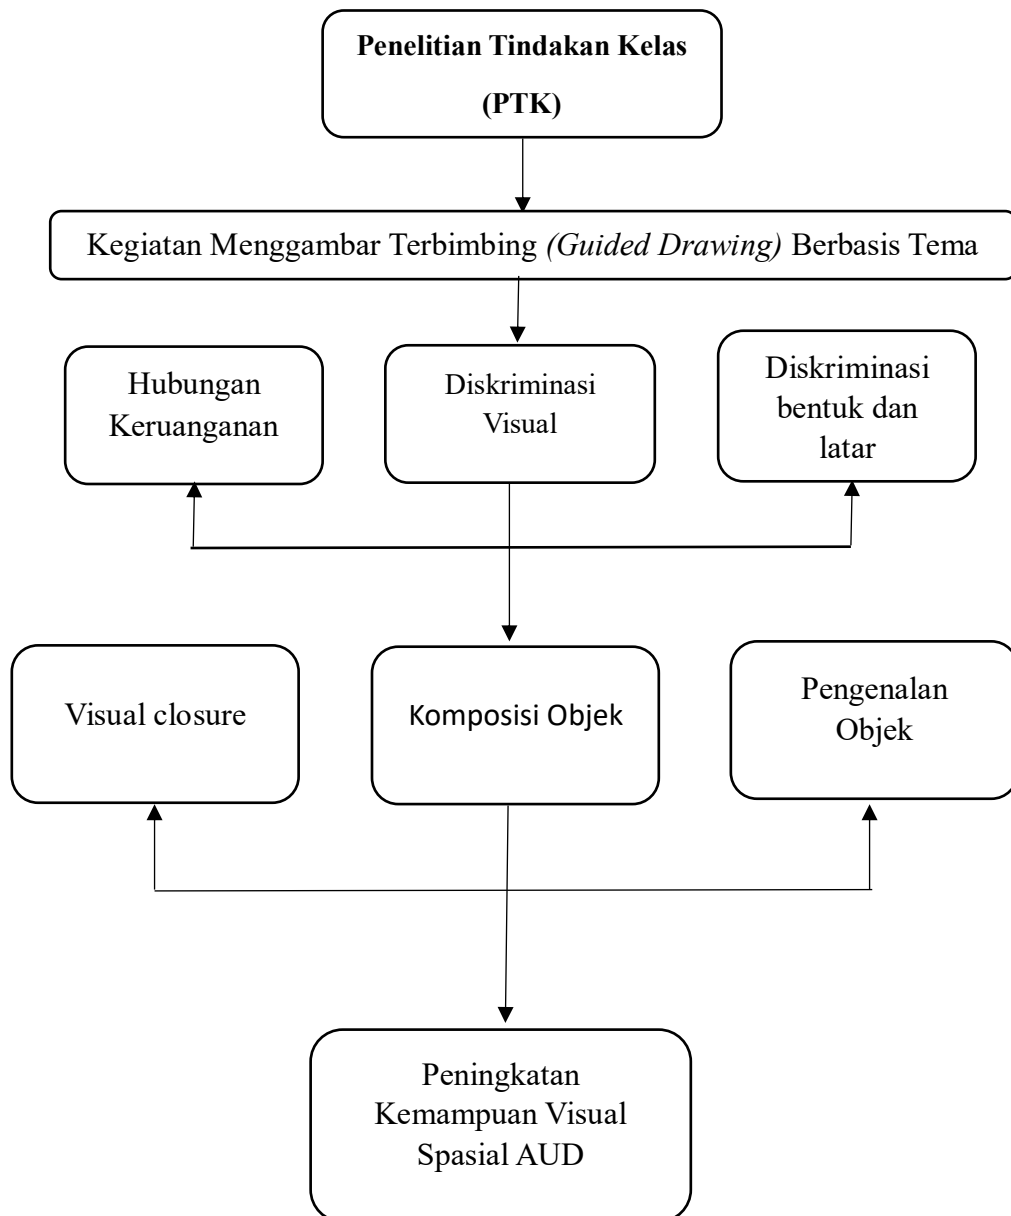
**Penelitian Tindakan Kelas (PTK)**

Kegiatan Menggambar Terbimbing *(Guided Drawing)* Berbasis Tema

Hubungan Keruanganan

Diskriminasi Visual

Diskriminasi bentuk dan latar

Visual closure

Komposisi Objek

Pengenalan Objek

Peningkatan Kemampuan Visual Spasial AUD